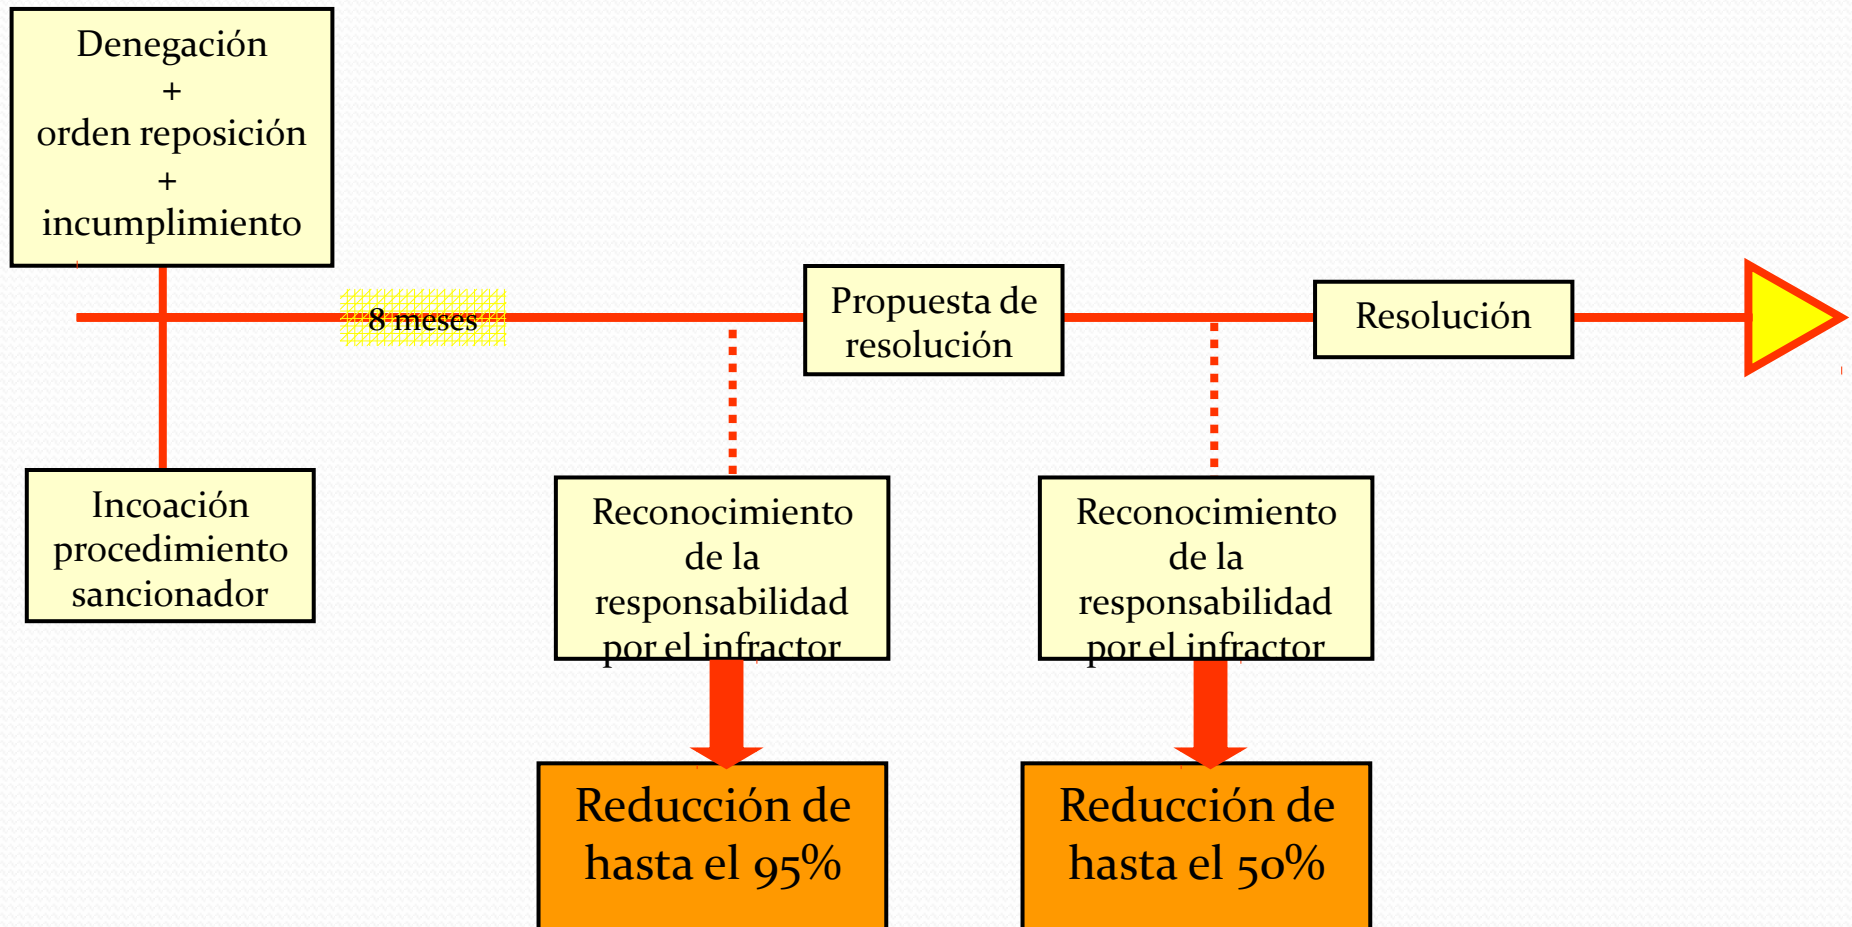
Denegación
+
orden reposición
+
incumplimiento

8 meses

Propuesta de resolución

Resolución

Incoación procedimiento sancionador

Reconocimiento de la responsabilidad por el infractor

Reconocimiento de la responsabilidad por el infractor

Reducción de hasta el 95%

Reducción de hasta el 50%